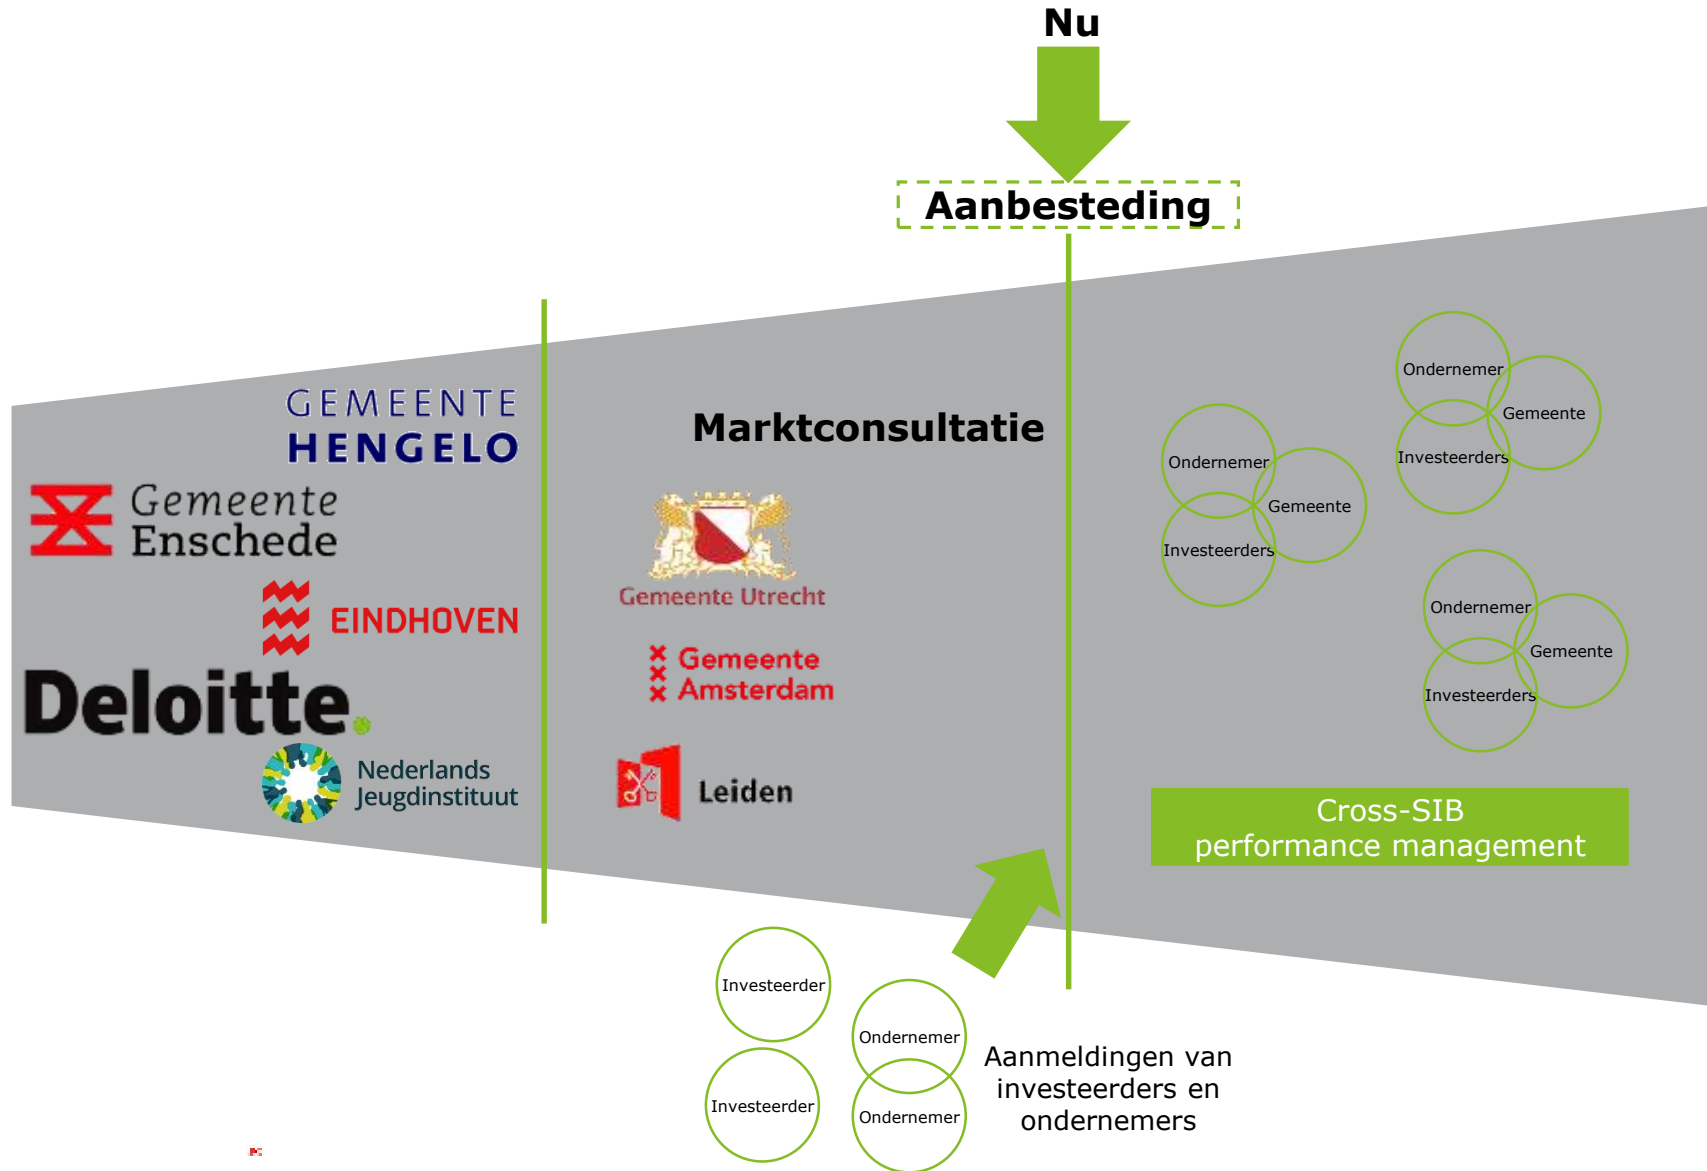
Nu

Aanbesteding

GEMEENTE HENGELO

Gemeente Enschede

EINDHOVEN

Deloitte.

Nederlands Jeugdinstituut

Marktconsultatie

Gemeente Utrecht

Gemeente Amsterdam

Leiden

Ondernemer
Gemeente
Investeerders

Ondernemer
Gemeente
Investeerders

Ondernemer
Gemeente
Investeerders

Cross-SIB performance management

Investeerder
Investeerder
Ondernemer
Ondernemer

Aanmeldingen van investeerders en ondernemers